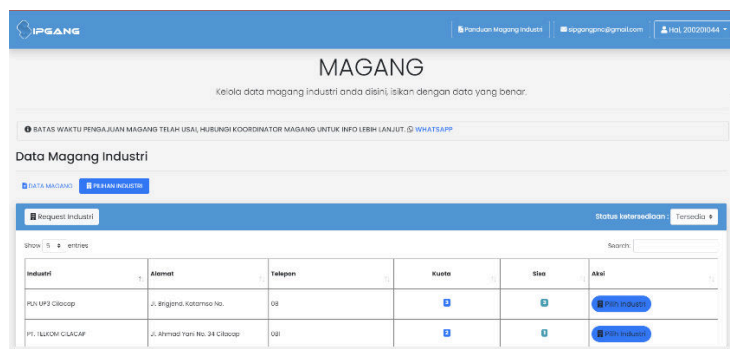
SIPGANG

Panduan Magang Industri | sipgangpnc@gmail.com | Hai, 200201044

MAGANG

Kelola data magang industri anda disini, isikan dengan data yang benar.

BATAS WAKTU PENGAJUAN MAGANG TELAH USAI, HUBUNGI KOORDINATOR MAGANG UNTUK INFO LEBIH LANJUT. WHATSAPP

Data Magang Industri

DATA MAGANG | PILIHAN INDUSTRI

Request Industri

Status ketersediaan : Tersedia

Show 5 entries

Search:

| Industri | Alamat | Telepon | Kuota | Sisa | Aksi |
|---|---|---|---|---|---|
| PLN UP3 Cilacap | Jl. Brigjend. Katamso No. | 08 | 2 | 0 | Pilih Industri |
| PT. TELKOM CILACAP | Jl. Ahmad Yani No. 24 Cilacap | 081 | 2 | 1 | Pilih Industri |